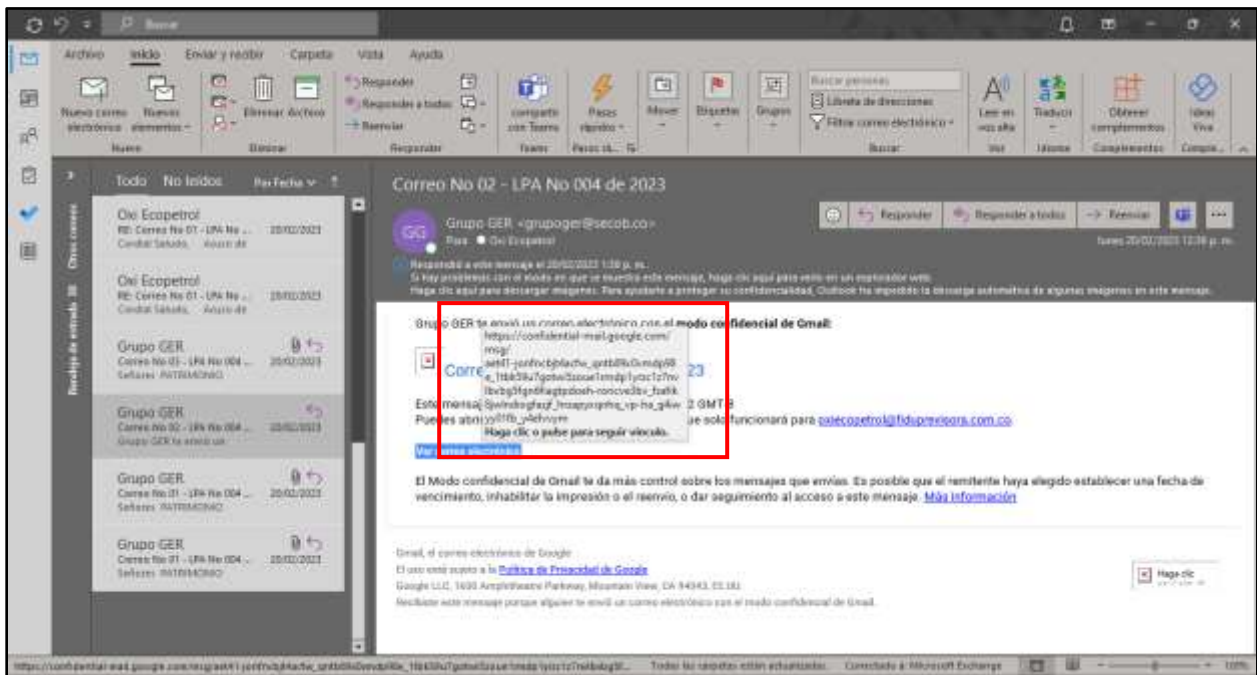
Buscar

Archivo Inicio Enviar y recibir Carpeta Vista Ayuda

Nuevo correo electrónico Nuevos elementos Nuevo
Eliminar Archivo Eliminar
Responder Responder a todos Reenviar Responder
compartir con Teams Teams
Pasos rápidos Pasos rá...
Mover Etiquetas Grupos
Buscar personas
Libreta de direcciones
Filtrar correo electrónico
Buscar
Leer en voz alta Voz
Traducir Idioma
Obtener complementos Complementos
Ideas Viva Comple...

Todo No leídos Por Fecha

Bandeja de entrada 38 Otros correos

Oxi Ecopetrol
RE: Correo No 01 - LPA No ... 20/02/2023
Cordial Saludo, Acuso de

Oxi Ecopetrol
RE: Correo No 01 - LPA No ... 20/02/2023
Cordial Saludo, Acuso de

Grupo GER
Correo No 03 - LPA No 004 ... 20/02/2023
Señores PATRIMONIO

Grupo GER
Correo No 02 - LPA No 004 ... 20/02/2023
Grupo GER te envió un

Grupo GER
Correo No 01 - LPA No 004 ... 20/02/2023
Señores PATRIMONIO

Grupo GER
Correo No 01 - LPA No 004 ... 20/02/2023
Señores PATRIMONIO

Correo No 02 - LPA No 004 de 2023

GG Grupo GER <grupoger@secob.co>
Para Oxi Ecopetrol

Responder Responder a todos Reenviar
lunes 20/02/2023 12:38 p. m.

Respondió a este mensaje el 20/02/2023 1:28 p. m.
Si hay problemas con el modo en que se muestra este mensaje, haga clic aquí para verlo en un explorador web.
Haga clic aquí para descargar imágenes. Para ayudarle a proteger su confidencialidad, Outlook ha impedido la descarga automática de algunas imágenes en este mensaje.

Grupo GER te envió un correo electrónico con el modo confidencial de Gmail:

https://confidential-mail.google.com/msg/aeM1-jonfncbjhlachw_qntbBfk0vmdpBBe_1tbk59u7gotwi5zoue1rmdp1ytcc1z7nvibvbg5fqn6hagtpdoeh-roncve3bv_fza6k5jvmdsgfxgjf_hnapyzqphq_vp-ha_g4wyy01fb_y4ehvsym
Haga clic o pulse para seguir vínculo.

Corre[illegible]23

Este mensaj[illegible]2 GMT-5
Puedes abri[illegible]ue solo funcionará para oxiecopetrol@fiduprevisora.com.co

Ver correo electrónico

El Modo confidencial de Gmail te da más control sobre los mensajes que envías. Es posible que el remitente haya elegido establecer una fecha de vencimiento, inhabilitar la impresión o el reenvío, o dar seguimiento al acceso a este mensaje. Más información

Gmail, el correo electrónico de Google
El uso está sujeto a la Política de Privacidad de Google
Google LLC, 1600 Amphitheatre Parkway, Mountain View, CA 94043, EE.UU.
Recibiste este mensaje porque alguien te envió un correo electrónico con el modo confidencial de Gmail.

Haga clic

https://confidential-mail.google.com/msg/aeM1jonfncbjhlachw_qntbBfk0vmdpBBe_1tbk59u7gotwi5zoue1rmdp1ytcc1z7nvibvbg5f...   Todas las carpetas están actualizadas.   Conectado a: Microsoft Exchange   100%